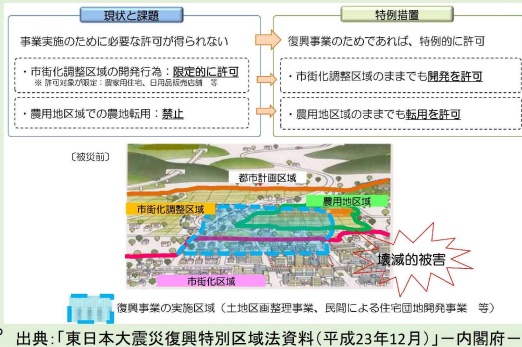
現状と課題

事業実施のために必要な許可が得られない

・市街化調整区域の開発行為：限定的に許可
※ 許可対象が限定：農家用住宅、日用品販売店舗　等

・農用地区域での農地転用：禁止

特例措置

復興事業のためであれば、特例的に許可

・市街化調整区域のままでも開発を許可

・農用地区域のままでも転用を許可

〔被災前〕

都市計画区域

市街化調整区域

農用地区域

市街化区域

壊滅的被害

復興事業の実施区域（土地区画整理事業、民間による住宅団地開発事業　等）

出典：「東日本大震災復興特別区域法資料（平成23年12月）」ー内閣府ー